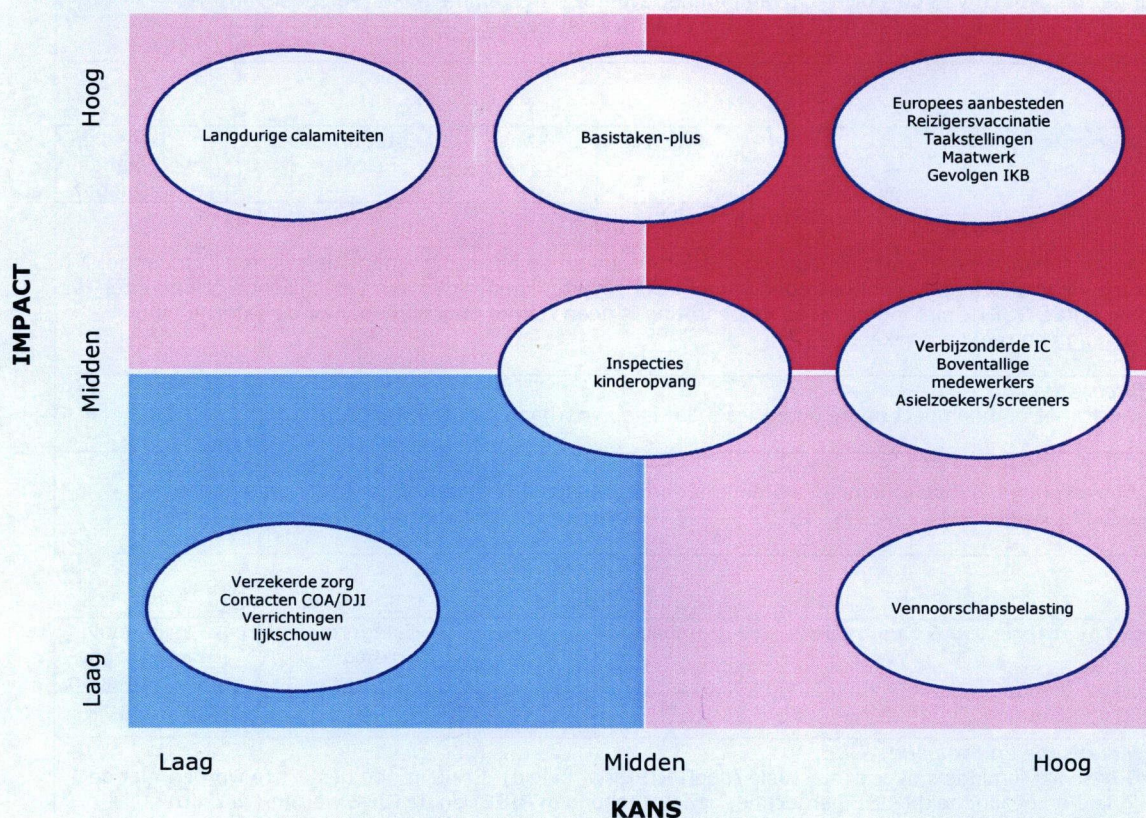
IMPACT

Hoog

Midden

Laag

Langdurige calamiteiten

Basistaken-plus

Europees aanbesteden
Reizigersvaccinatie
Taakstellingen
Maatwerk
Gevolgen IKB

Inspecties kinderopvang

Verbijzonderde IC
Boventallige medewerkers
Asielzoekers/screeners

Verzekerde zorg
Contacten COA/DJI
Verrichtingen lijkschouw

Vennoorschapsbelasting

Laag

Midden

Hoog

KANS